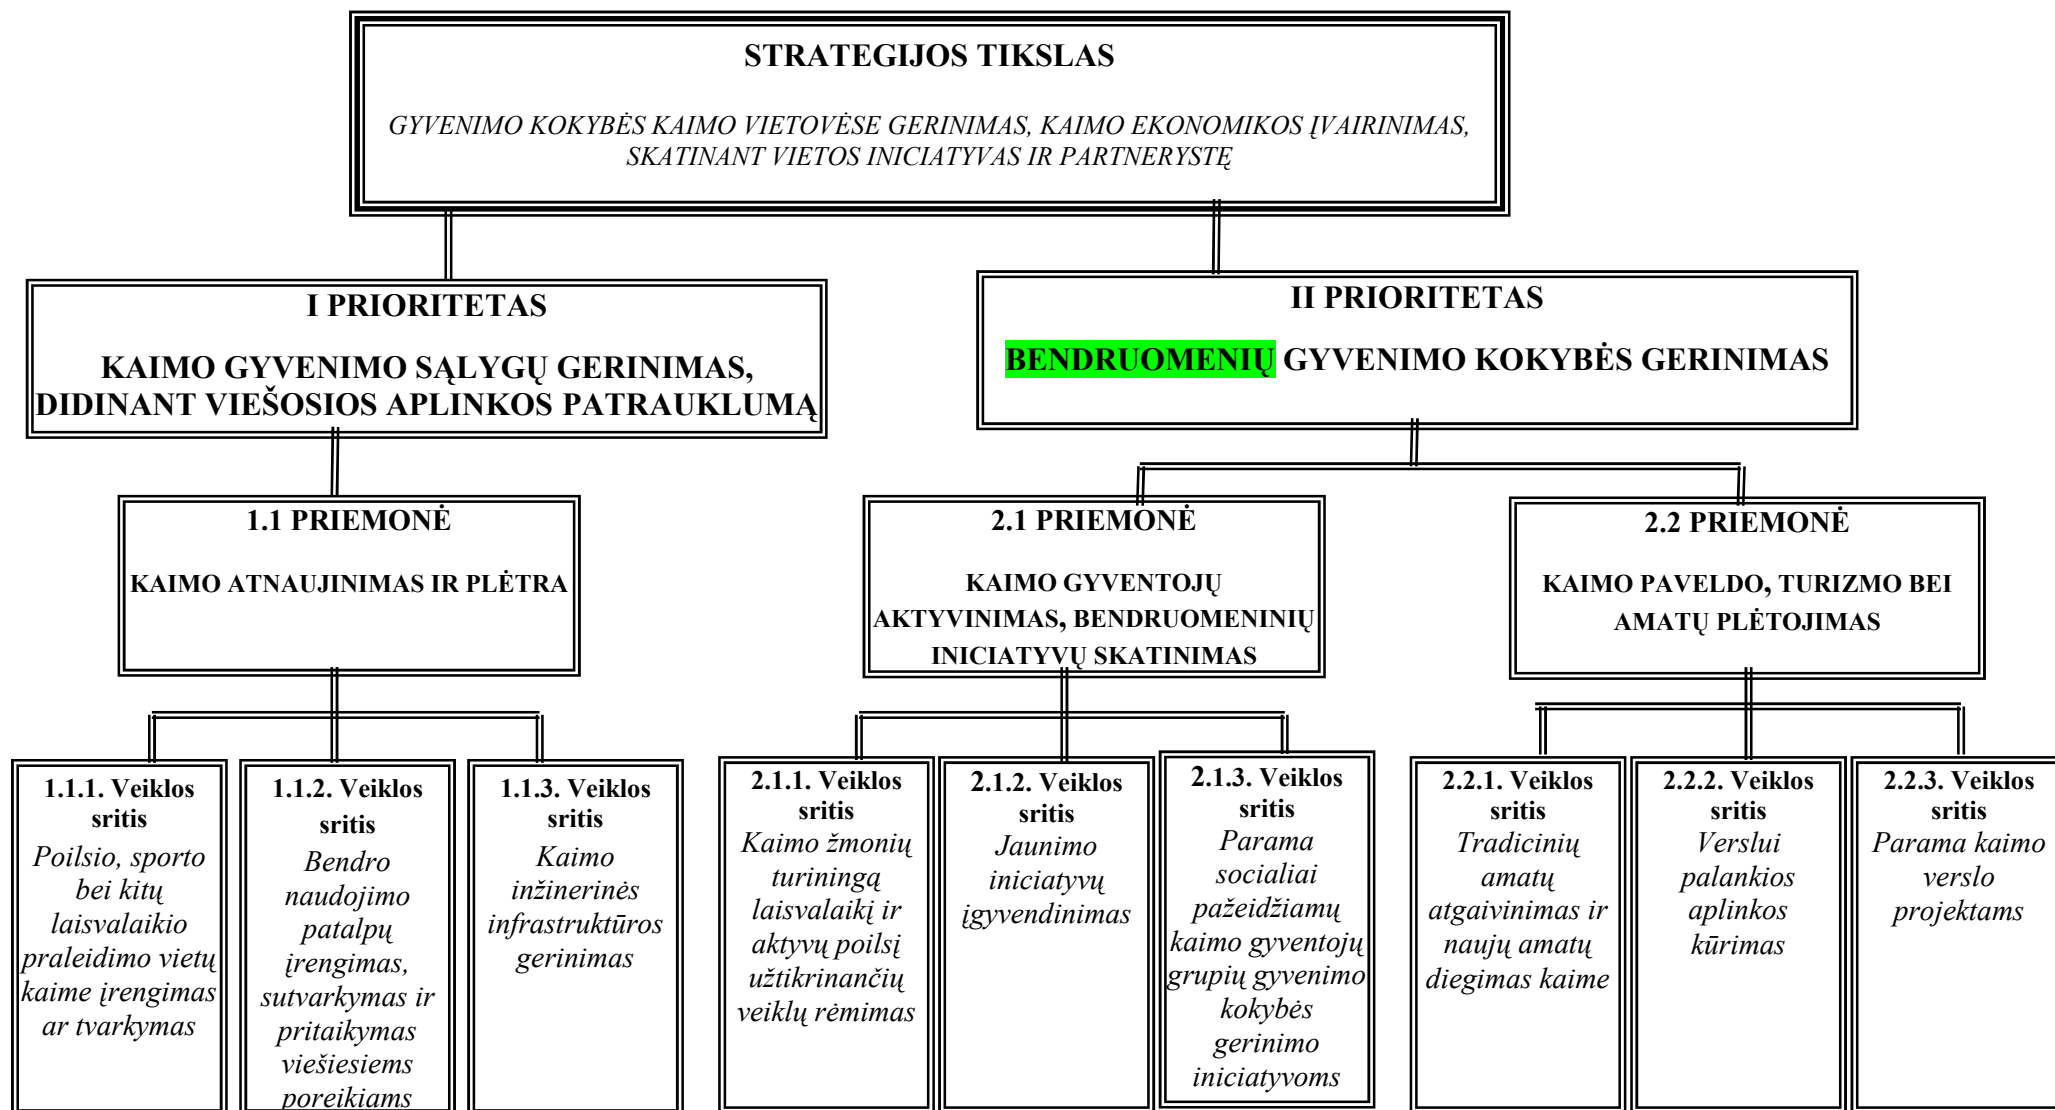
STRATEGIJOS TIKSLAS

GYVENIMO KOKYBĖS KAIMO VIETOVĖSE GERINIMAS, KAIMO EKONOMIKOS ĮVAIRINIMAS, SKATINANT VIETOS INICIATYVAS IR PARTNERYSTĘ

I PRIORITETAS

KAIMO GYVENIMO SĄLYGŲ GERINIMAS, DIDINANT VIEŠOSIOS APLINKOS PATRAUKLUMĄ

II PRIORITETAS

BENDRUOMENIŲ GYVENIMO KOKYBĖS GERINIMAS

1.1 PRIEMONĖ

KAIMO ATNAUJINIMAS IR PLĖTRA

2.1 PRIEMONĖ

KAIMO GYVENTOJŲ AKTYVINIMAS, BENDRUOMENINIŲ INICIATYVŲ SKATINIMAS

2.2 PRIEMONĖ

KAIMO PAVELDO, TURIZMO BEI AMATŲ PLĖTOJIMAS

1.1.1. Veiklos sritis
Poilsio, sporto bei kitų laisvalaikio praleidimo vietų kaime įrengimas ar tvarkymas

1.1.2. Veiklos sritis
Bendro naudojimo patalpų įrengimas, sutvarkymas ir pritaikymas viešiesiems poreikiams

1.1.3. Veiklos sritis
Kaimo inžinerinės infrastruktūros gerinimas

2.1.1. Veiklos sritis
Kaimo žmonių turiningą laisvalaikį ir aktyvų poilsį užtikrinančių veiklų rėmimas

2.1.2. Veiklos sritis
Jaunimo iniciatyvų įgyvendinimas

2.1.3. Veiklos sritis
Parama socialiai pažeidžiamų kaimo gyventojų grupių gyvenimo kokybės gerinimo iniciatyvoms

2.2.1. Veiklos sritis
Tradicinių amatų atgaivinimas ir naujų amatų diegimas kaime

2.2.2. Veiklos sritis
Verslui palankios aplinkos kūrimas

2.2.3. Veiklos sritis
Parama kaimo verslo projektams